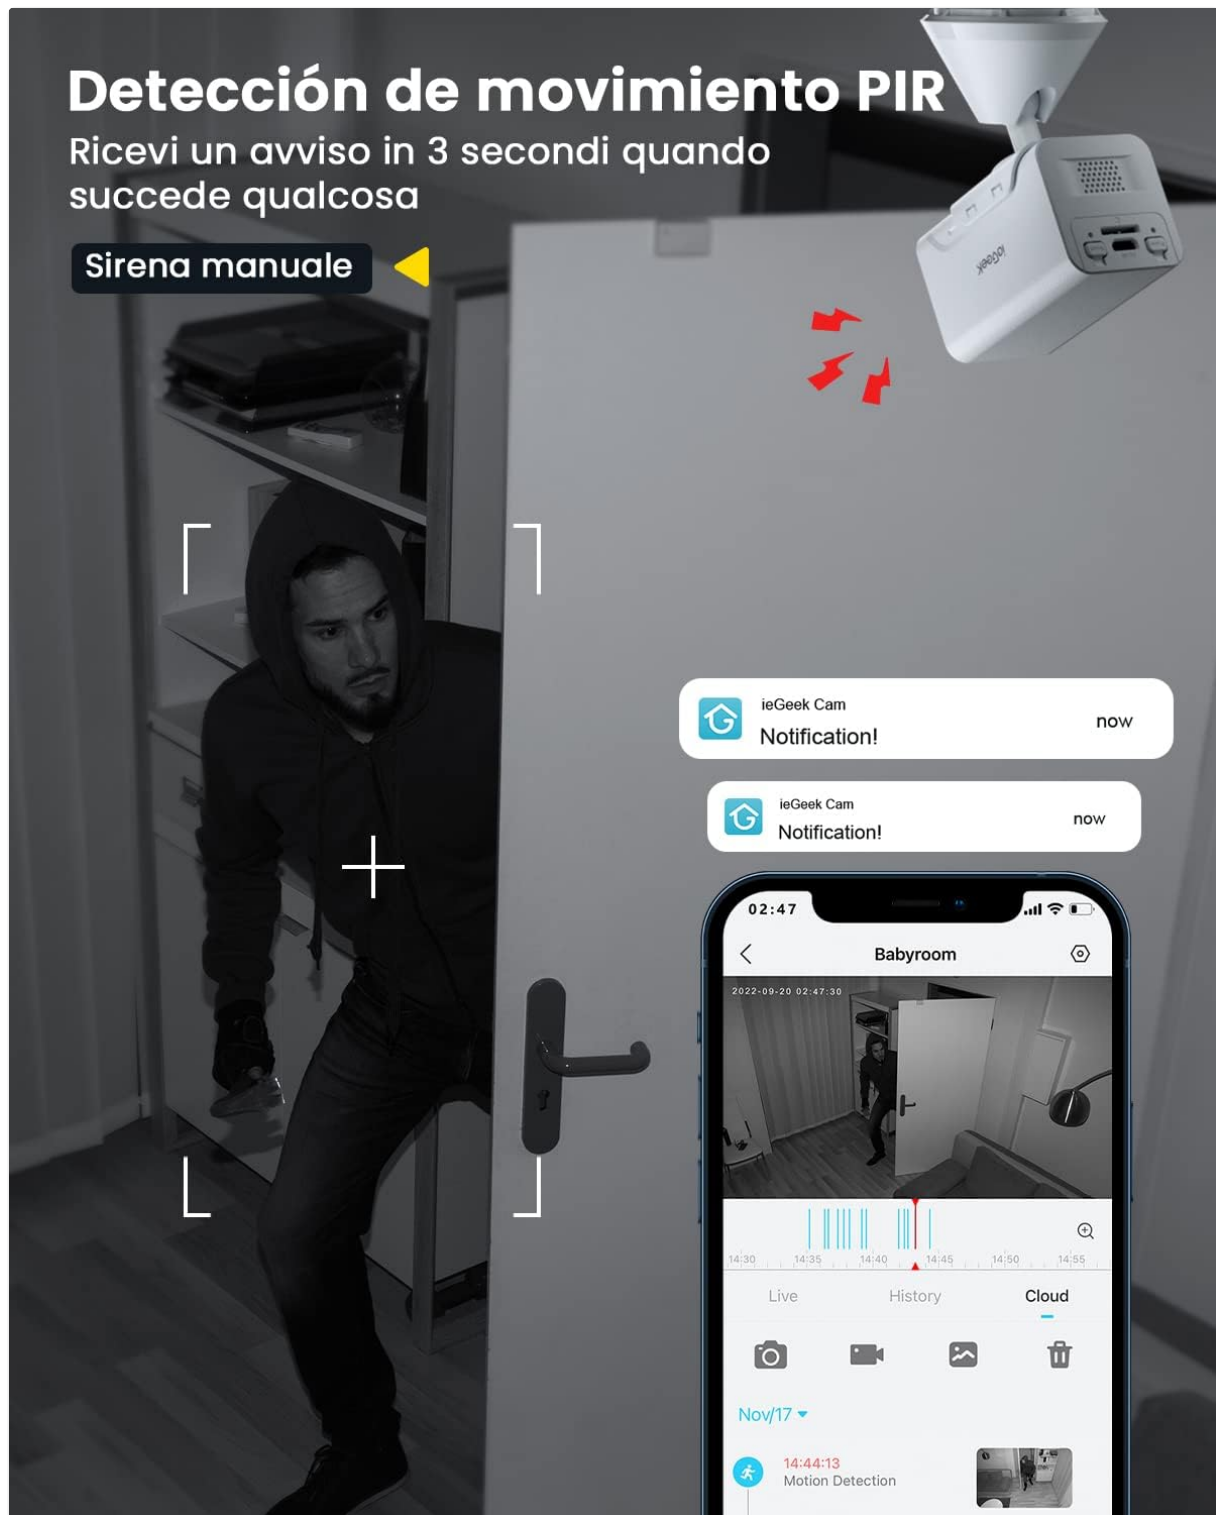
Detección de movimiento PIR
Ricevi un avviso in 3 secondi quando succede qualcosa

Sirena manuale

ieGeek

ieGeek Cam
Notification!
now

ieGeek Cam
Notification!
now

02:47

Babyroom

2022-09-20 02:47:30

14:30 14:35 14:40 14:45 14:50 14:55

Live History Cloud

Nov/17

14:44:13
Motion Detection